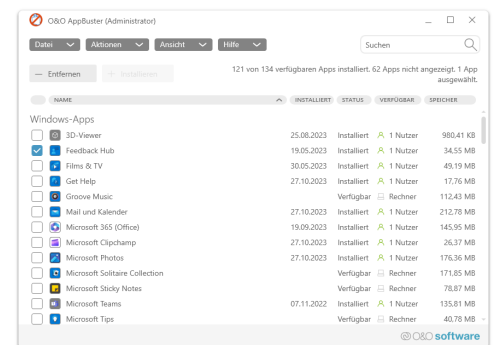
O&O AppBuster (Administrator)

Datei Aktionen Ansicht Hilfe

Suchen

— Entfernen + Installieren

121 von 134 verfügbaren Apps installiert. 62 Apps nicht angezeigt. 1 App ausgewählt.

| NAME | INSTALLIERT | STATUS | VERFÜGBAR | SPEICHER |
|---|---|---|---|---|
| Windows-Apps | | | | |
| 3D-Viewer | 25.08.2023 | Installiert | 1 Nutzer | 980,41 KB |
| Feedback Hub | 19.05.2023 | Installiert | 1 Nutzer | 34,55 MB |
| Films & TV | 30.05.2023 | Installiert | 1 Nutzer | 49,19 MB |
| Get Help | 27.10.2023 | Installiert | 1 Nutzer | 17,76 MB |
| Groove Music | | Verfügbar | Rechner | 112,43 MB |
| Mail und Kalender | 27.10.2023 | Installiert | 1 Nutzer | 212,78 MB |
| Microsoft 365 (Office) | 19.09.2023 | Installiert | 1 Nutzer | 145,95 MB |
| Microsoft Clipchamp | 27.10.2023 | Installiert | 1 Nutzer | 26,37 MB |
| Microsoft Photos | 27.10.2023 | Installiert | 1 Nutzer | 176,36 MB |
| Microsoft Solitaire Collection | | Verfügbar | Rechner | 171,85 MB |
| Microsoft Sticky Notes | | Verfügbar | Rechner | 78,87 MB |
| Microsoft Teams | 07.11.2022 | Installiert | 1 Nutzer | 135,81 MB |
| Microsoft Tips | | Verfügbar | Rechner | 40,78 MB |

© O&O software